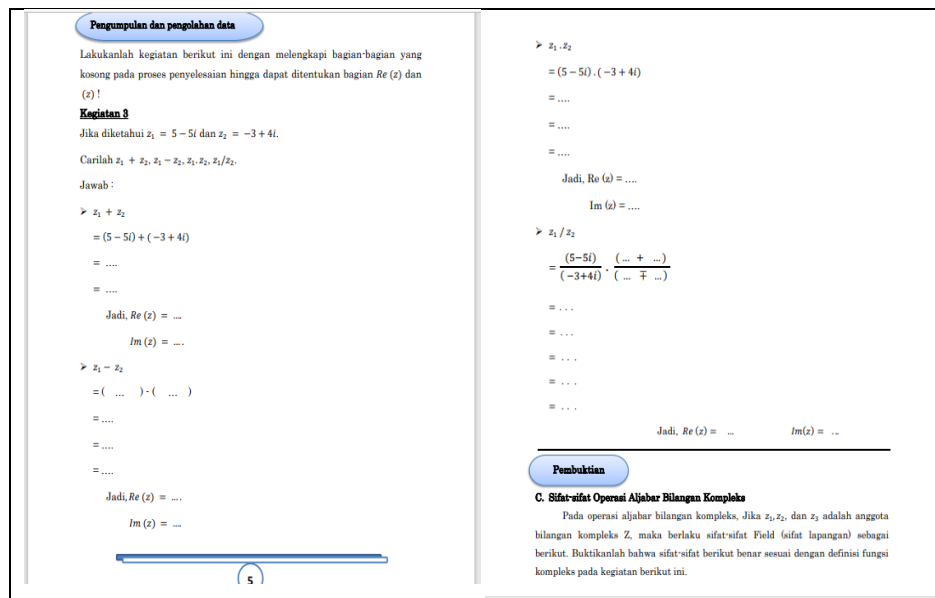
Pengumpulan dan pengolahan data

Lakukanlah kegiatan berikut ini dengan melengkapi bagian-bagian yang kosong pada proses penyelesaian hingga dapat ditentukan bagian $Re\,(z)$ dan $(z)$ !

Kegiatan 3

Jika diketahui $z_1 = 5 - 5i$ dan $z_2 = -3 + 4i$.

Carilah $z_1 + z_2, z_1 - z_2, z_1 . z_2, z_1 / z_2$.

Jawab :

➢ $z_1 + z_2$

$= (5 - 5i) + (-3 + 4i)$

$= ....$

$= ....$

Jadi, $Re\,(z) = ...$

$Im\,(z) = ....$

➢ $z_1 - z_2$

$= ( \;...\; ) - ( \;...\; )$

$= ....$

$= ....$

$= ....$

Jadi, $Re\,(z) = ....$

$Im\,(z) = ...$

5

➢ $z_1 . z_2$

$= (5 - 5i) . (-3 + 4i)$

$= ....$

$= ....$

$= ....$

Jadi, Re (z) = ....

Im (z) = ....

➢ $z_1 / z_2$

$= \frac{(5-5i)}{(-3+4i)} \cdot \frac{(\;...\;+\;...\;)}{(\;...\;\mp\;...\;)}$

$= . . .$

$= . . .$

$= . . .$

$= . . .$

$= . . .$

Jadi, $Re\,(z) =$ ...  $Im(z) =$ ...

Pembuktian

C. Sifat-sifat Operasi Aljabar Bilangan Kompleks

Pada operasi aljabar bilangan kompleks, Jika $z_1, z_2$, dan $z_3$ adalah anggota bilangan kompleks Z, maka berlaku sifat-sifat Field (sifat lapangan) sebagai berikut. Buktikanlah bahwa sifat-sifat berikut benar sesuai dengan definisi fungsi kompleks pada kegiatan berikut ini.